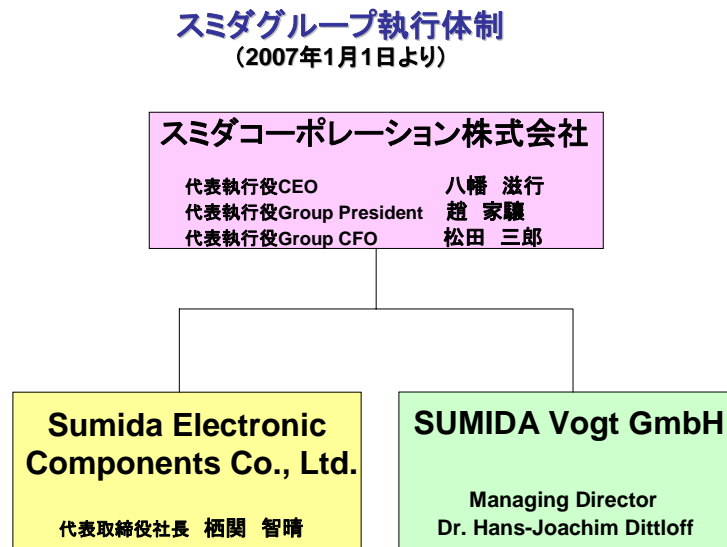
スミダグループ執行体制
（2007年1月1日より）

スミダコーポレーション株式会社

代表執行役CEO　八幡　滋行
代表執行役Group President　趙　家驤
代表執行役Group CFO　松田　三郎

Sumida Electronic Components Co., Ltd.

代表取締役社長　栖関　智晴

SUMIDA Vogt GmbH

Managing Director
Dr. Hans-Joachim Dittloff